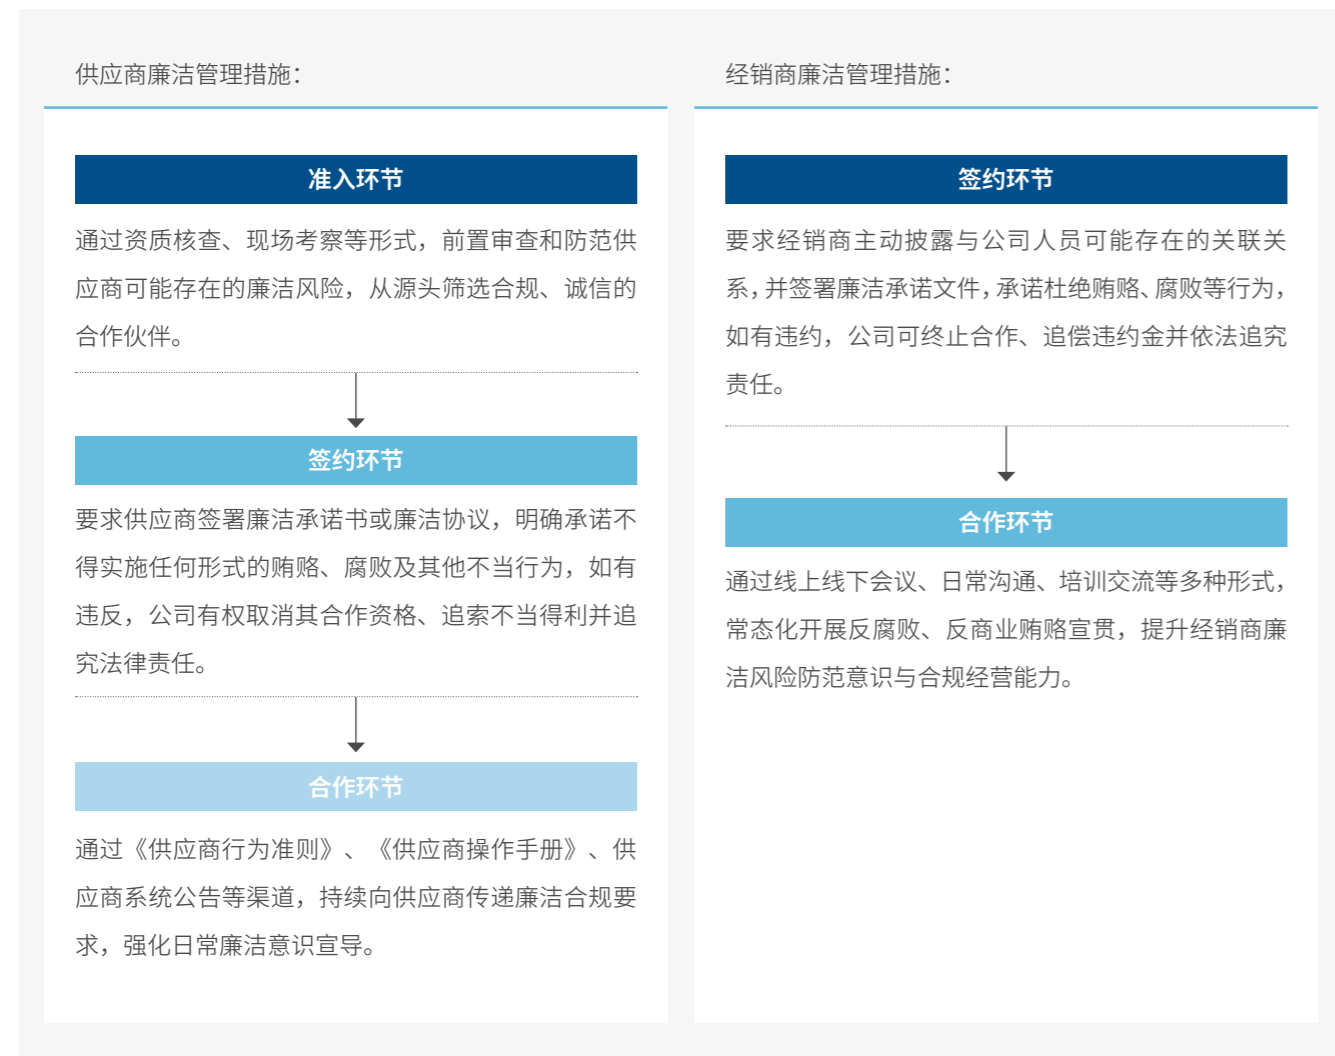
供应商廉洁管理措施：

准入环节

通过资质核查、现场考察等形式，前置审查和防范供应商可能存在的廉洁风险，从源头筛选合规、诚信的合作伙伴。

签约环节

要求供应商签署廉洁承诺书或廉洁协议，明确承诺不得实施任何形式的贿赂、腐败及其他不当行为，如有违反，公司有权取消其合作资格、追索不当得利并追究法律责任。

合作环节

通过《供应商行为准则》、《供应商操作手册》、供应商系统公告等渠道，持续向供应商传递廉洁合规要求，强化日常廉洁意识宣导。

经销商廉洁管理措施：

签约环节

要求经销商主动披露与公司人员可能存在的关联关系，并签署廉洁承诺文件，承诺杜绝贿赂、腐败等行为，如有违约，公司可终止合作、追偿违约金并依法追究责任。

合作环节

通过线上线下会议、日常沟通、培训交流等多种形式，常态化开展反腐败、反商业贿赂宣贯，提升经销商廉洁风险防范意识与合规经营能力。